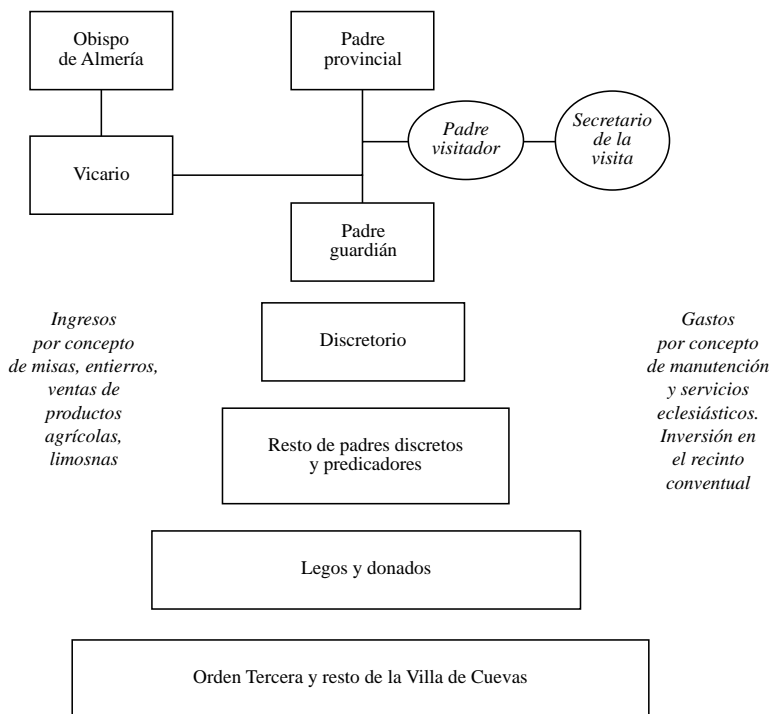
Obispo de Almería

Padre provincial

Padre visitador

Secretario de la visita

Vicario

Padre guardián

Ingresos por concepto de misas, entierros, ventas de productos agrícolas, limosnas

Discretorio

Gastos por concepto de manutención y servicios eclesiásticos. Inversión en el recinto conventual

Resto de padres discretos y predicadores

Legos y donados

Orden Tercera y resto de la Villa de Cuevas